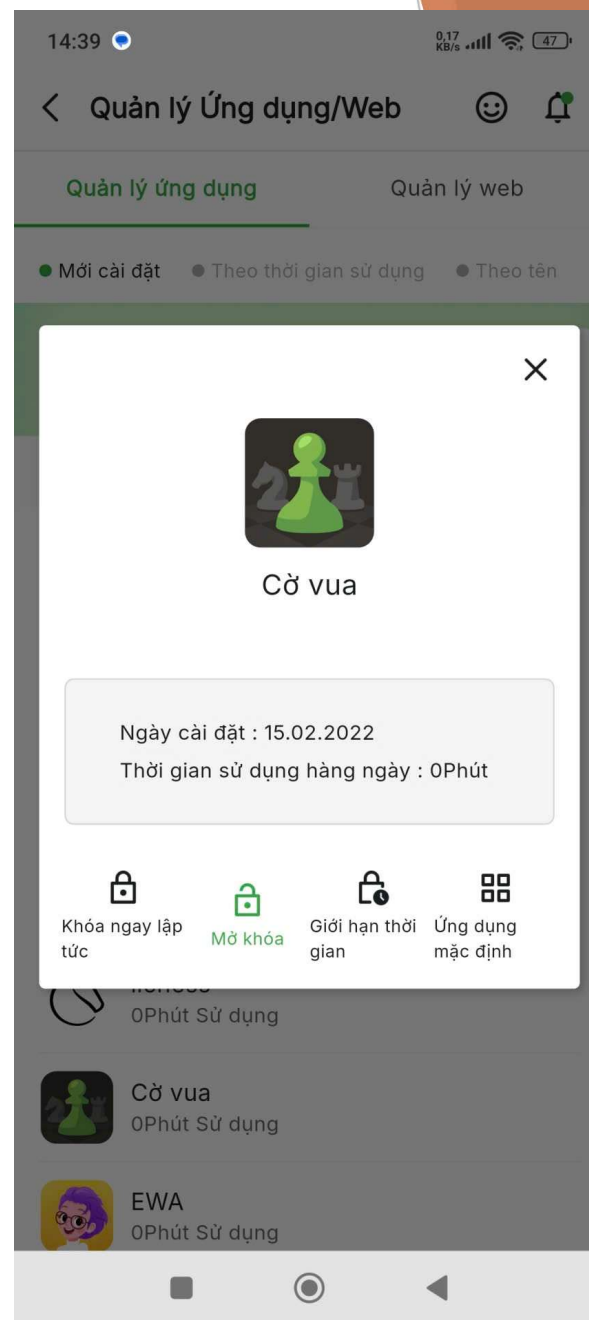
14:39

0,17 KB/s 47

Quản lý Ứng dụng/Web

Quản lý ứng dụng

Quản lý web

Mới cài đặt

Theo thời gian sử dụng

Theo tên

Cờ vua

Ngày cài đặt : 15.02.2022

Thời gian sử dụng hàng ngày : 0Phút

Khóa ngay lập tức

Mở khóa

Giới hạn thời gian

Ứng dụng mặc định

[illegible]

0Phút Sử dụng

Cờ vua

0Phút Sử dụng

EWA

0Phút Sử dụng